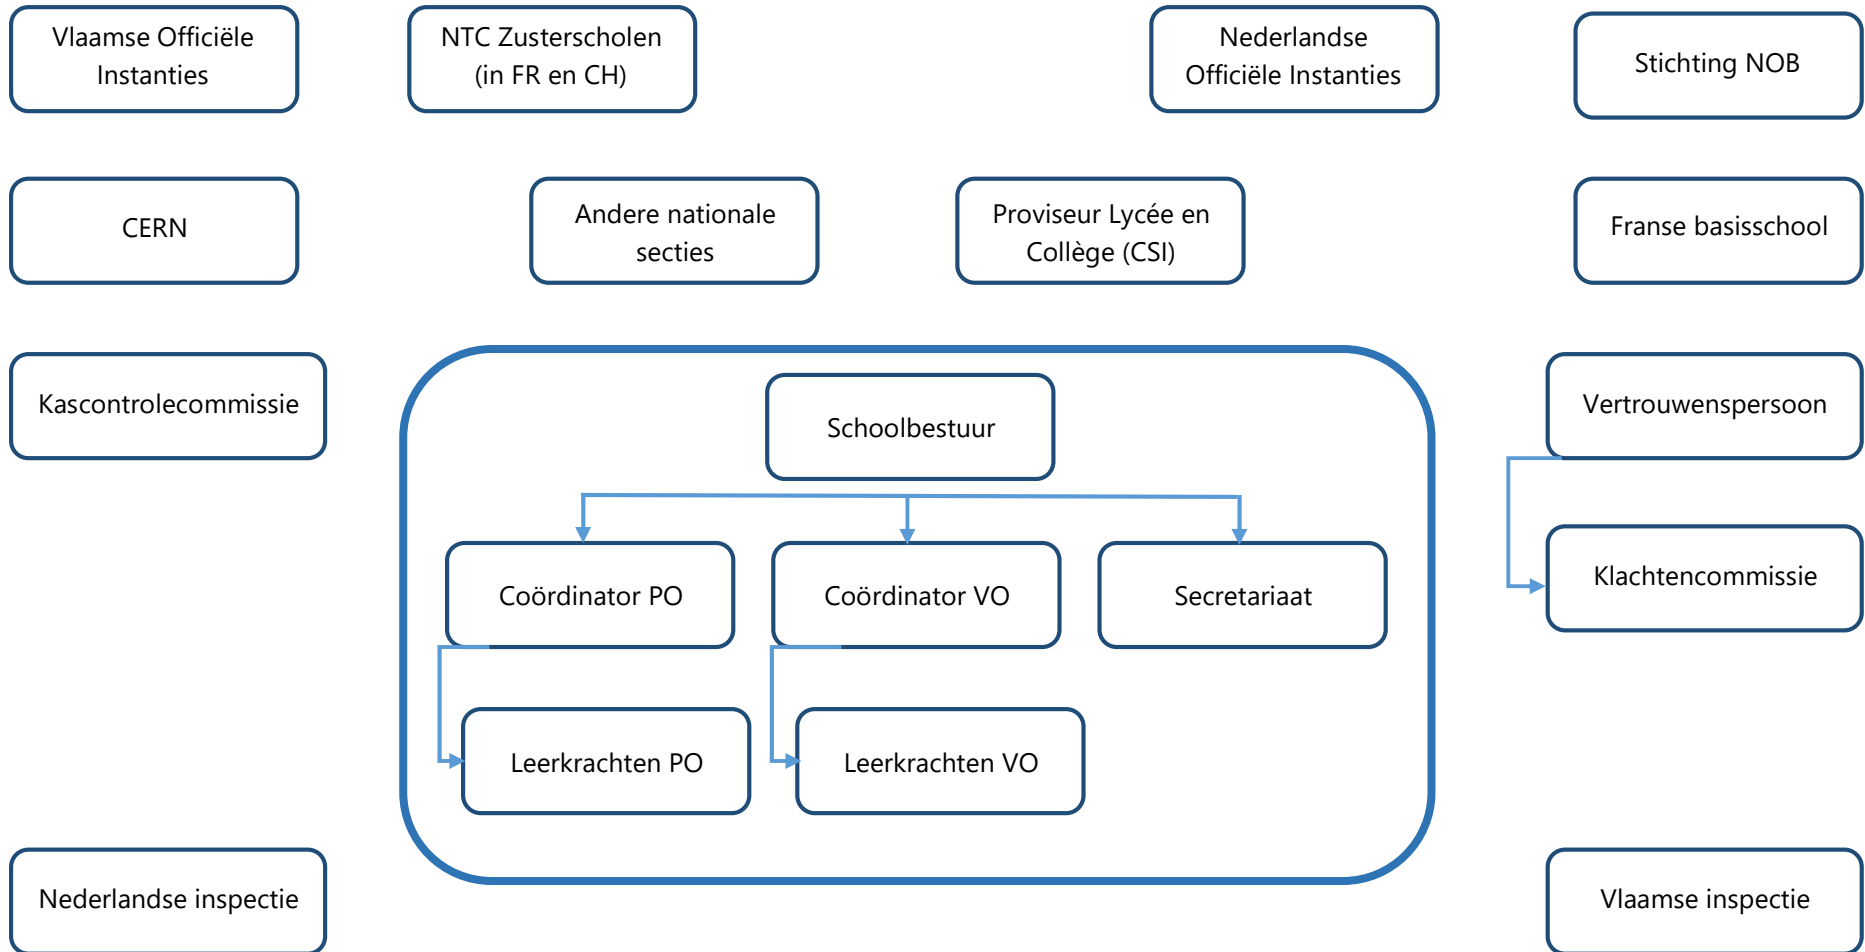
Vlaamse Officiële Instanties

NTC Zusterscholen (in FR en CH)

Nederlandse Officiële Instanties

Stichting NOB

CERN

Andere nationale secties

Proviseur Lycée en Collège (CSI)

Franse basisschool

Kascontrolecommissie

Schoolbestuur

Vertrouwenspersoon

Coördinator PO

Coördinator VO

Secretariaat

Klachtencommissie

Leerkrachten PO

Leerkrachten VO

Nederlandse inspectie

Vlaamse inspectie